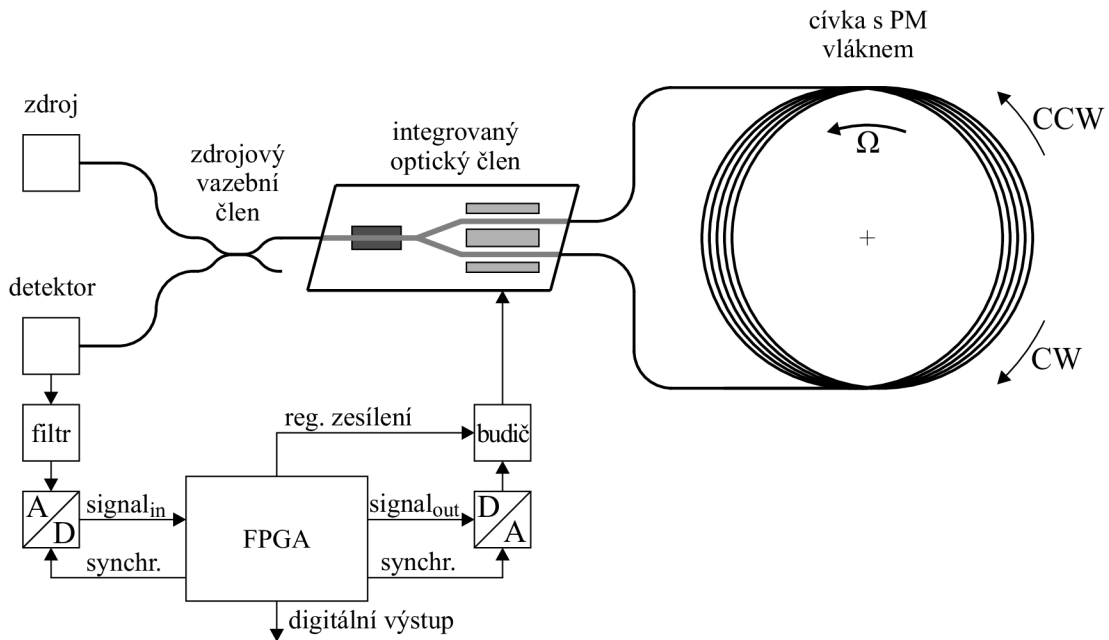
cívka s PM vláknem

zdroj

zdrojový vazební člen

integrovaný optický člen

CCW

$\Omega$

detektor

CW

filtr

reg. zesílení

budič

A

D

signal$_{in}$

FPGA

signal$_{out}$

D

A

synchr.

synchr.

digitální výstup